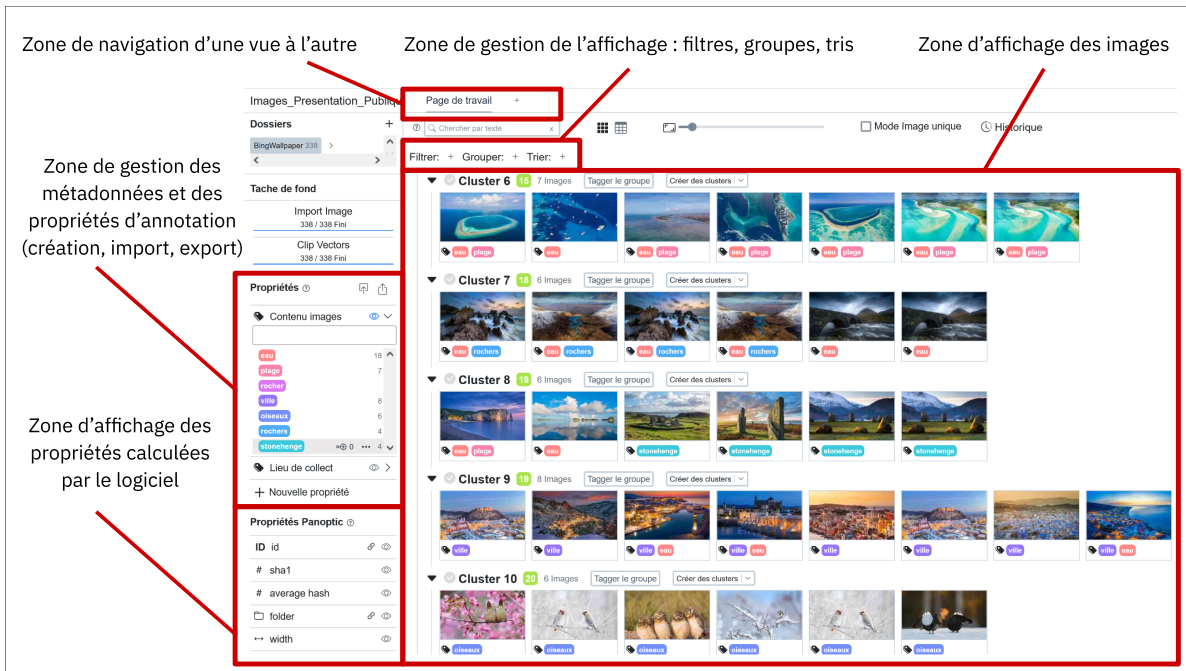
Zone de navigation d'une vue à l'autre

Zone de gestion de l'affichage : filtres, groupes, tris

Zone d'affichage des images

Zone de gestion des métadonnées et des propriétés d'annotation (création, import, export)

Zone d'affichage des propriétés calculées par le logiciel

Images_Presentation_Public

Page de travail +

Dossiers +

BingWallpaper 338 >

Tache de fond

Import Image
338 / 338 Fini

Clip Vectors
338 / 338 Fini

Propriétés

Contenu images

eau 18
plage 7
rocher
ville 8
oiseaux 6
rochers 4
stonehenge 0 4

Lieu de collect

+ Nouvelle propriété

Propriétés Panoptic

ID id
# sha1
# average hash
folder
width

Chercher par texte x

Mode Image unique

Historique

Filtrer: + Grouper: + Trier: +

Cluster 6 15 7 Images Tagger le groupe Créer des clusters
eau plage eau eau plage eau plage eau plage eau plage eau plage

Cluster 7 18 6 Images Tagger le groupe Créer des clusters
eau rochers eau rochers eau rochers eau rochers eau eau

Cluster 8 19 6 Images Tagger le groupe Créer des clusters
eau plage eau plage stonehenge stonehenge stonehenge stonehenge

Cluster 9 19 8 Images Tagger le groupe Créer des clusters
ville ville ville eau ville eau ville ville eau ville ville eau

Cluster 10 20 6 Images Tagger le groupe Créer des clusters
oiseaux oiseaux oiseaux oiseaux oiseaux oiseaux